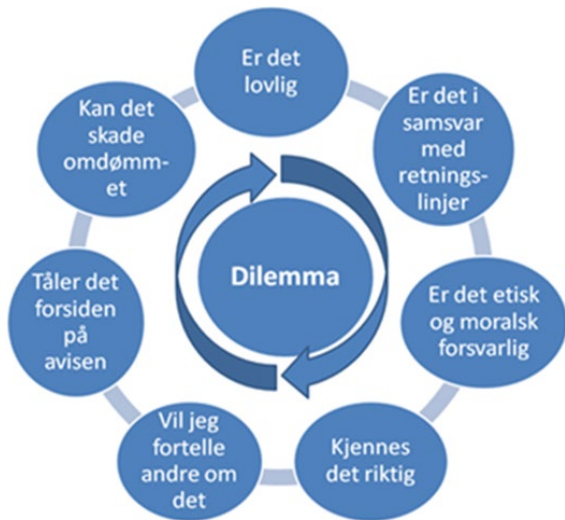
Er det lovlig

Er det i samsvar med retningslinjer

Er det etisk og moralsk forsvarlig

Kjennes det riktig

Vil jeg fortelle andre om det

Tåler det forsiden på avisen

Kan det skade omdømmet

Dilemma